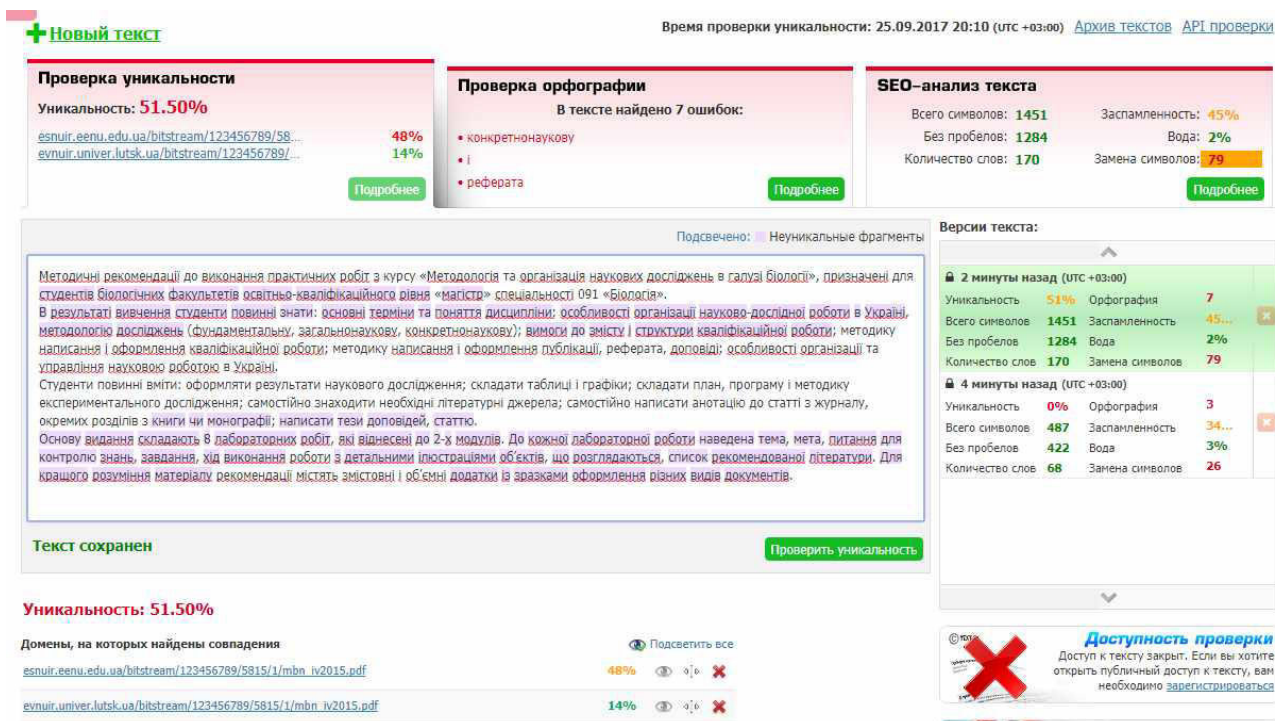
+ Новый текст

Время проверки уникальности: 25.09.2017 20:10 (UTC +03:00) Архив текстов API проверки

Проверка уникальности
Уникальность: 51.50%
esnuir.eenu.edu.ua/bitstream/123456789/58... 48%
evnuir.univer.lutsk.ua/bitstream/123456789/... 14%
Подробнее

Проверка орфографии
В тексте найдено 7 ошибок:
• конкретнонаукову
• і
• реферата
Подробнее

SEO–анализ текста
Всего символов: 1451 Заспамленность: 45%
Без пробелов: 1284 Вода: 2%
Количество слов: 170 Замена символов: 79
Подробнее

Подсвечено: Неуникальные фрагменты

Методичні рекомендації до виконання практичних робіт з курсу «Методологія та організація наукових досліджень в галузі біології», призначені для студентів біологічних факультетів освітньо-кваліфікаційного рівня «магістр» спеціальності 091 «Біологія».
В результаті вивчення студенти повинні знати: основні терміни та поняття дисципліни; особливості організації науково-дослідної роботи в Україні, методологію досліджень (фундаментальну, загальнонаукову, конкретнонаукову); вимоги до змісту і структури кваліфікаційної роботи; методику написання і оформлення кваліфікаційної роботи; методику написання і оформлення публікацій, реферата, доповіді; особливості організації та управління науковою роботою в Україні.
Студенти повинні вміти: оформляти результати наукового дослідження; складати таблиці і графіки; складати план, програму і методику експериментального дослідження; самостійно знаходити необхідні літературні джерела; самостійно написати анотацію до статті з журналу, окремих розділів з книги чи монографії; написати тези доповідей, статтю.
Основу видання складають 8 лабораторних робіт, які віднесені до 2-х модулів. До кожної лабораторної роботи наведена тема, мета, питання для контролю знань, завдання, хід виконання роботи з детальними ілюстраціями об'єктів, що розглядаються, список рекомендованої літератури. Для кращого розуміння матеріалу рекомендації містять змістовні і об'ємні додатки із зразками оформлення різних видів документів.

Текст сохранен
Проверить уникальность

Версии текста:
2 минуты назад (UTC +03:00)
Уникальность 51% Орфография 7
Всего символов 1451 Заспамленность 45...
Без пробелов 1284 Вода 2%
Количество слов 170 Замена символов 79
4 минуты назад (UTC +03:00)
Уникальность 0% Орфография 3
Всего символов 487 Заспамленность 34...
Без пробелов 422 Вода 3%
Количество слов 68 Замена символов 26

Уникальность: 51.50%
Домены, на которых найдены совпадения
Подсветить все
esnuir.eenu.edu.ua/bitstream/123456789/5815/1/mbn_iv2015.pdf 48%
evnuir.univer.lutsk.ua/bitstream/123456789/5815/1/mbn_iv2015.pdf 14%

Доступность проверки
Доступ к тексту закрыт. Если вы хотите открыть публичный доступ к тексту, вам необходимо зарегистрироваться